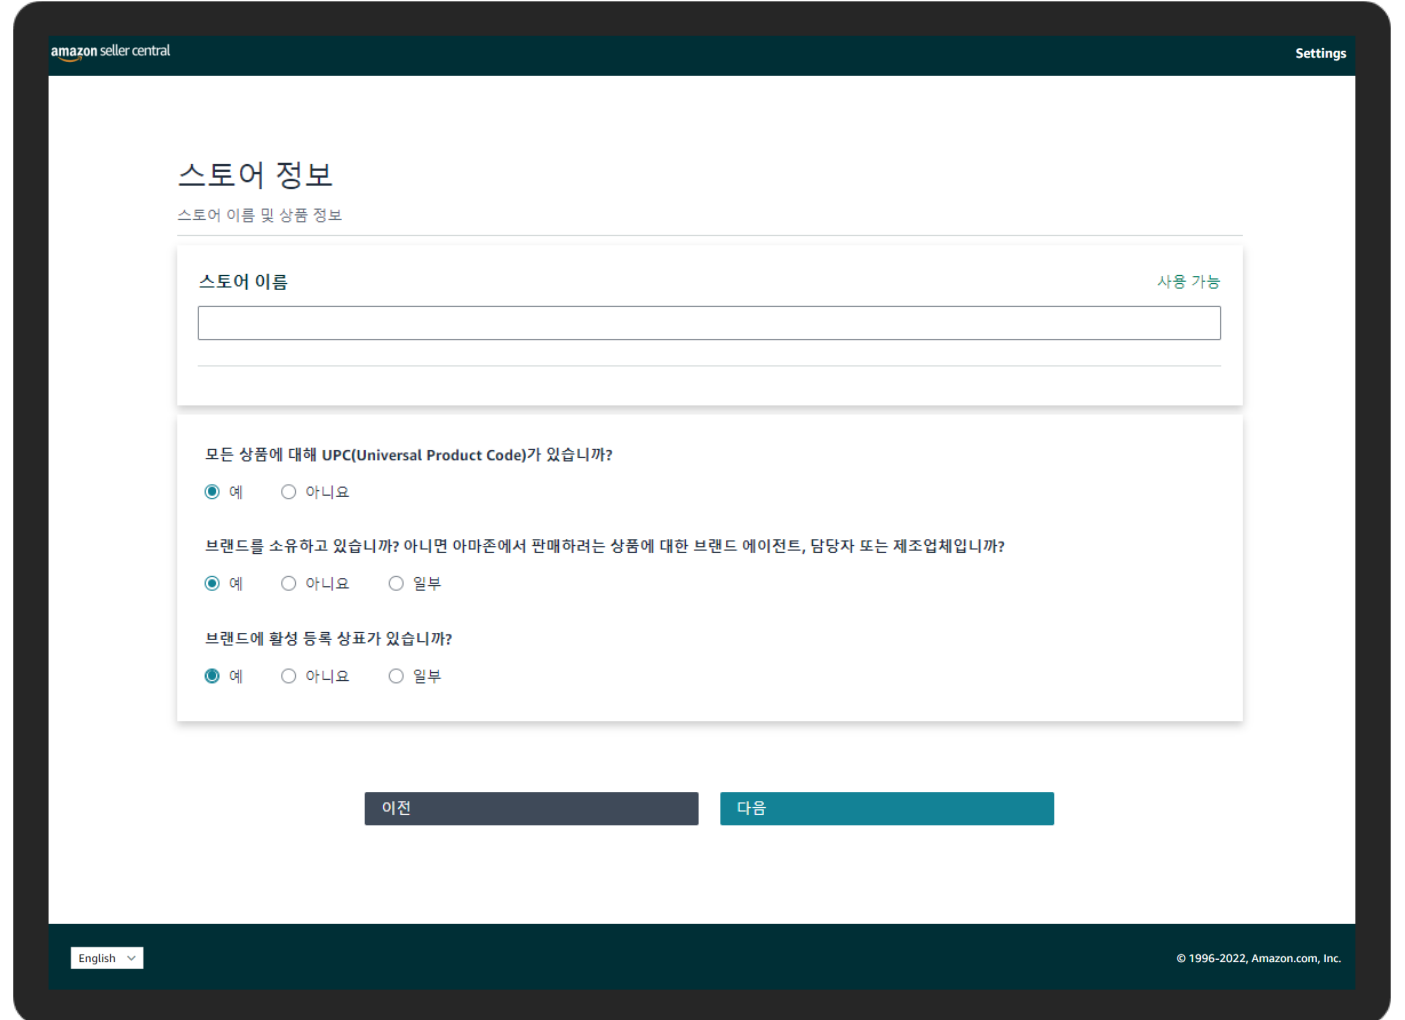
amazon seller central

Settings

스토어 정보

스토어 이름 및 상품 정보

스토어 이름

사용 가능

모든 상품에 대해 UPC(Universal Product Code)가 있습니까?

예 아니요

브랜드를 소유하고 있습니까? 아니면 아마존에서 판매하려는 상품에 대한 브랜드 에이전트, 담당자 또는 제조업체입니까?

예 아니요 일부

브랜드에 활성 등록 상표가 있습니까?

예 아니요 일부

이전

다음

English

© 1996-2022, Amazon.com, Inc.